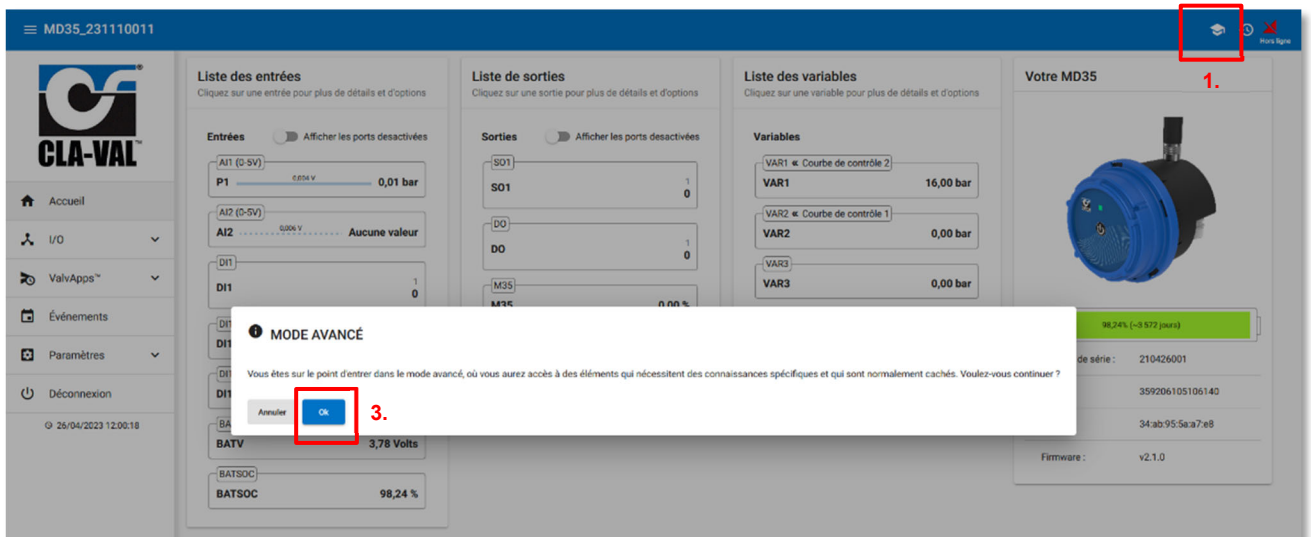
MD35_231110011

Hors ligne

1.

CLA-VAL

Accueil
I/O
ValvApps™
Événements
Paramètres
Déconnexion
26/04/2023 12:00:18

Liste des entrées
Cliquez sur une entrée pour plus de détails et d'options

Entrées
Afficher les ports desactivées

AI1 (0-5V)
P1 0,004 V 0,01 bar

AI2 (0-5V)
AI2 0,006 V Aucune valeur

DI1
DI1 1 0

DI
DI

DI
DI

BA
BATV 3,78 Volts

BATSOC
BATSOC 98,24 %

Liste de sorties
Cliquez sur une sortie pour plus de détails et d'options

Sorties
Afficher les ports desactivées

SO1
SO1 1 0

DO
DO 1 0

M35
M35 0,00 %

Liste des variables
Cliquez sur une variable pour plus de détails et d'options

Variables

VAR1 « Courbe de contrôle 2
VAR1 16,00 bar

VAR2 « Courbe de contrôle 1
VAR2 0,00 bar

VAR3
VAR3 0,00 bar

Votre MD35

98,24% (~3 572 jours)

de série : 210426001
359206105106140
34:ab:95:5a:a7:e8
Firmware : v2.1.0

MODE AVANCÉ

Vous êtes sur le point d'entrer dans le mode avancé, où vous aurez accès à des éléments qui nécessitent des connaissances spécifiques et qui sont normalement cachés. Voulez-vous continuer ?

Annuler
Ok
3.